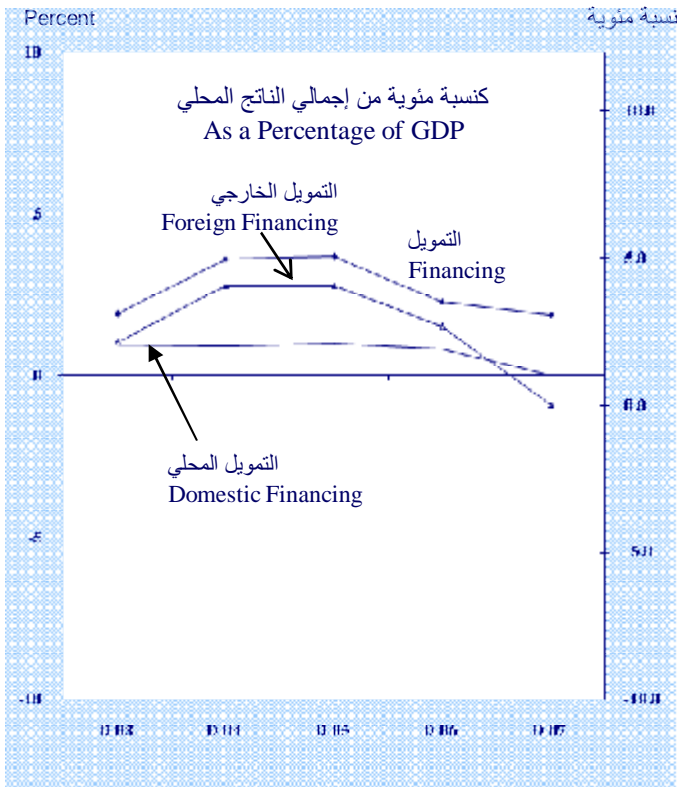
Percent

نسبة مئوية

كنسبة مئوية من إجمالي الناتج المحلي
As a Percentage of GDP

التمويل الخارجي
Foreign Financing

التمويل
Financing

التمويل المحلي
Domestic Financing

10
5
0
-5
-10

10.0
5.0
0.0
-5.0
-10.0

2003
2004
2005
2006
2007